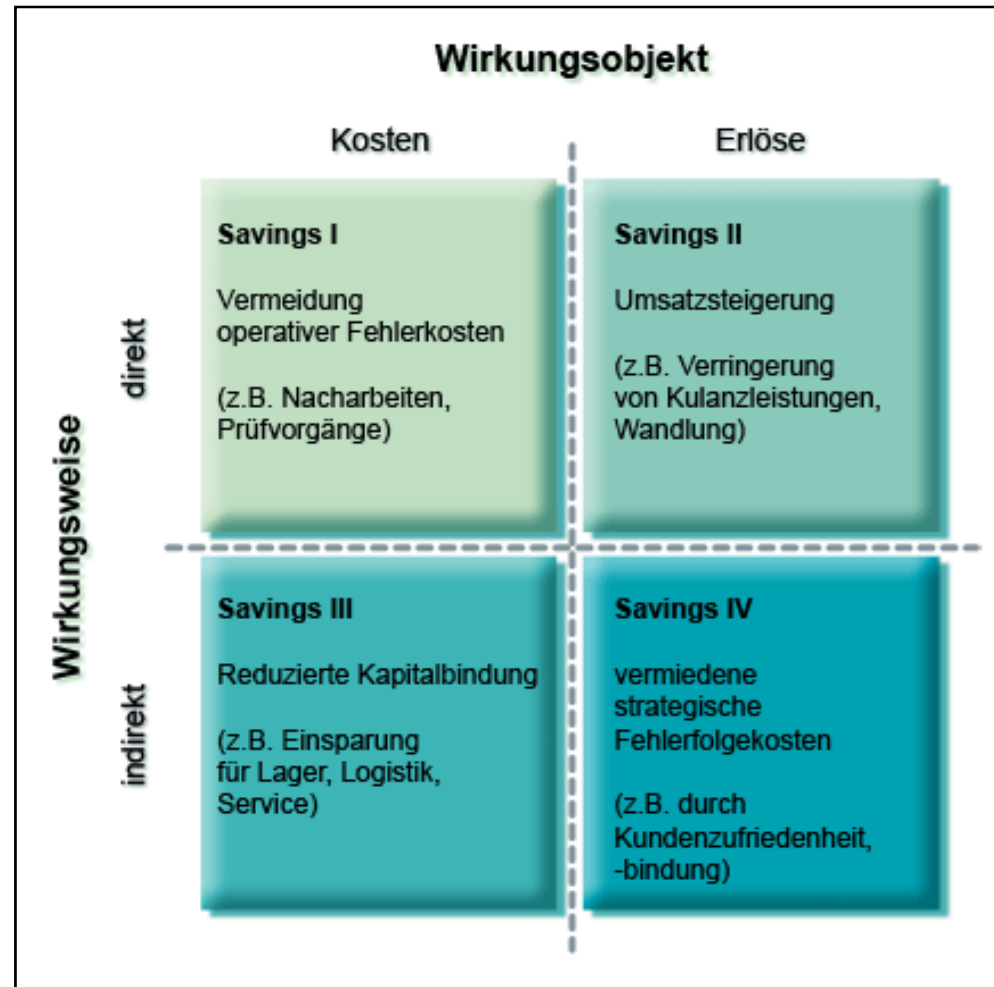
Wirkungsobjekt

Kosten

Erlöse

Wirkungsweise

direkt

indirekt

Savings I

Vermeidung operativer Fehlerkosten

(z.B. Nacharbeiten, Prüfvorgänge)

Savings II

Umsatzsteigerung

(z.B. Verringerung von Kulanzleistungen, Wandlung)

Savings III

Reduzierte Kapitalbindung

(z.B. Einsparung für Lager, Logistik, Service)

Savings IV

vermiedene strategische Fehlerfolgekosten

(z.B. durch Kundenzufriedenheit, -bindung)